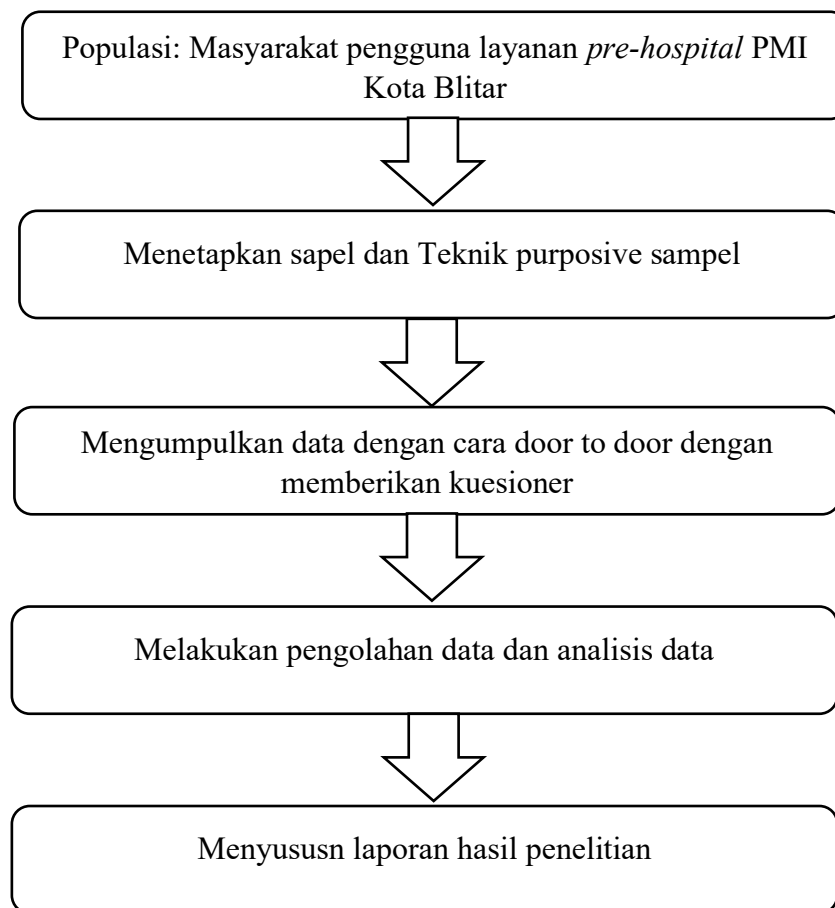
Populasi: Masyarakat pengguna layanan pre-hospital PMI Kota Blitar

Menetapkan sapel dan Teknik purposive sampel

Mengumpulkan data dengan cara door to door dengan memberikan kuesioner

Melakukan pengolahan data dan analisis data

Menyususn laporan hasil penelitian